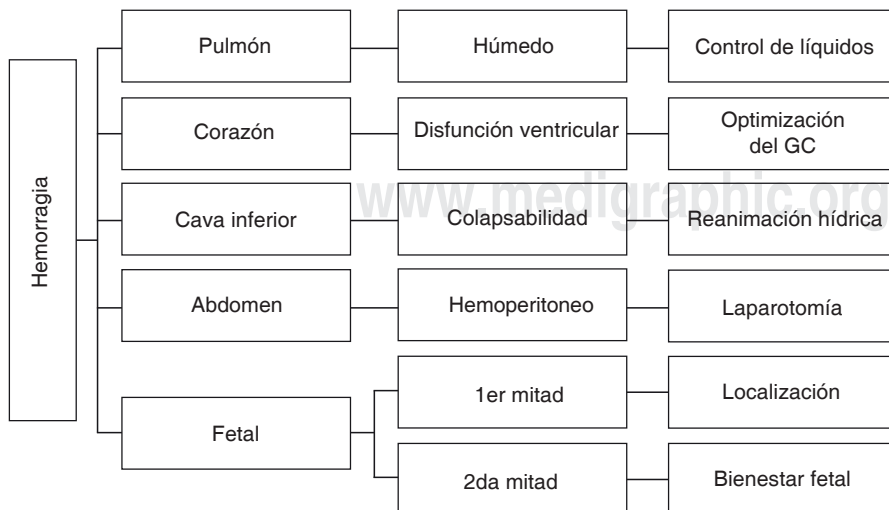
Hemorragia

Pulmón — Húmedo — Control de líquidos

Corazón — Disfunción ventricular — Optimización del GC

Cava inferior — Colapsabilidad — Reanimación hídrica

Abdomen — Hemoperitoneo — Laparotomía

Fetal — 1er mitad — Localización

Fetal — 2da mitad — Bienestar fetal

www.medigraphic.org